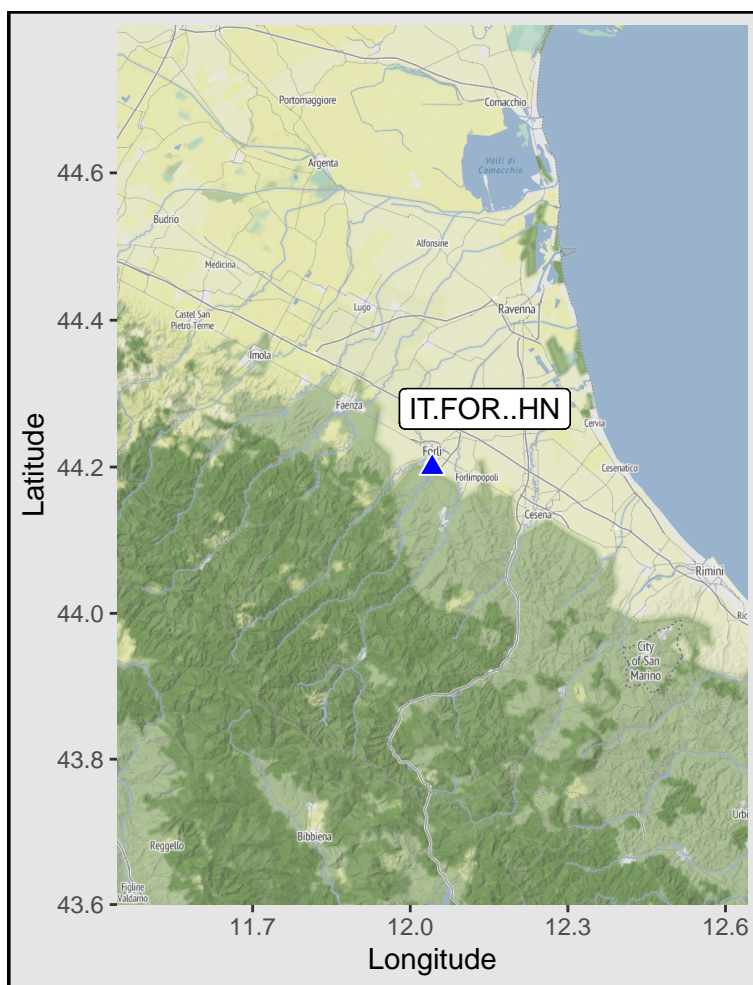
Portomaggiore
Comacchio
Valli di Comacchio
Argenta
Budrio
Alfonsine
Medicina
Castel San Pietro Terme
Lugo
Ravenna
Imola
Faenza
IT.FOR..HN
Cervia
Forlì
Forlimpopoli
Cesenatico
Cesena
Rimini
Ric
City of San Marino
Urbi
Bibbiena
Reggello
Figline Valdarno

Latitude
44.6
44.4
44.2
44.0
43.8
43.6

11.7
12.0
12.3
12.6
Longitude